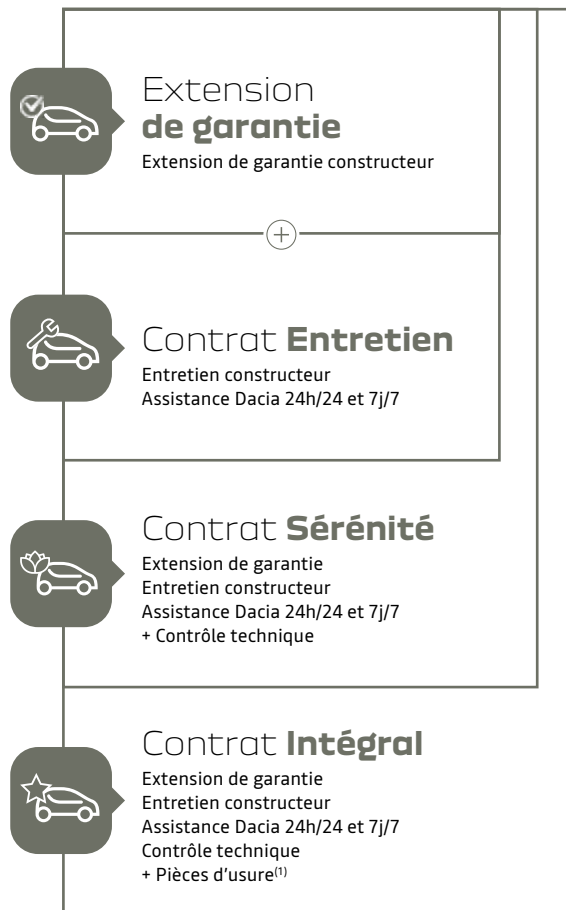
Extension **de garantie**
Extension de garantie constructeur

+

Contrat **Entretien**
Entretien constructeur
Assistance Dacia 24h/24 et 7j/7

Contrat **Sérénité**
Extension de garantie
Entretien constructeur
Assistance Dacia 24h/24 et 7j/7
+ Contrôle technique

Contrat **Intégral**
Extension de garantie
Entretien constructeur
Assistance Dacia 24h/24 et 7j/7
Contrôle technique
+ Pièces d'usure$^{(1)}$